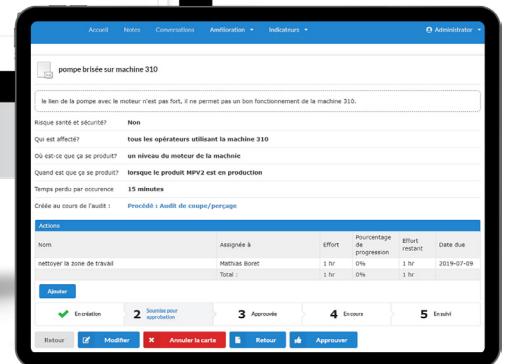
Accueil Notes Conversations Amélioration ▾ Indicateurs ▾ Administrator ▾

pompe brisée sur machine 310

le lien de la pompe avec le moteur n'est pas fort, il ne permet pas un bon fonctionnement de la machine 310.

Risque santé et sécurité? Non
Qui est affecté? tous les opérateurs utilisant la machine 310
Où est-ce que ça se produit? un niveau du moteur de la machnie
Quand est que ça se produit? lorsque le produit MPV2 est en production
Temps perdu par occurence 15 minutes
Créée au cours de l'audit : Procédé : Audit de coupe/perçage

Actions

| Nom | Assignée à | Effort | Pourcentage de progression | Effort restant | Date due |
|---|---|---|---|---|---|
| nettoyer la zone de travail | Mathias Boret | 1 hr | 0% | 1 hr | 2019-07-09 |
| | Total : | 1 hr | 0% | 1 hr | |

Ajouter

En création 2 Soumise pour approbation 3 Approuvée 4 En cours 5 En suivi

Retour Modifier Annuler la carte Retour Approuver